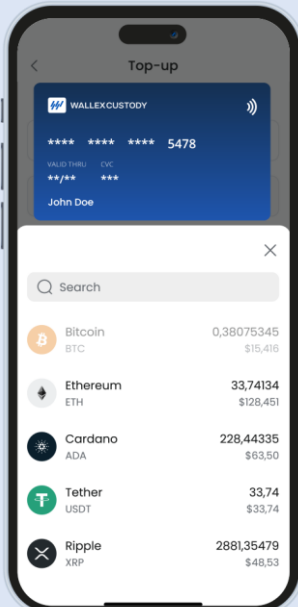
Top-up

WALLEXCUSTODY

**** **** **** 5478

VALID THRU **/**
CVC ***

John Doe

Search

Bitcoin
BTC
0,38075345
$15,416

Ethereum
ETH
33,74134
$128,451

Cardano
ADA
228,44335
$63,50

Tether
USDT
33,74
$33,74

Ripple
XRP
2881,35479
$48,53